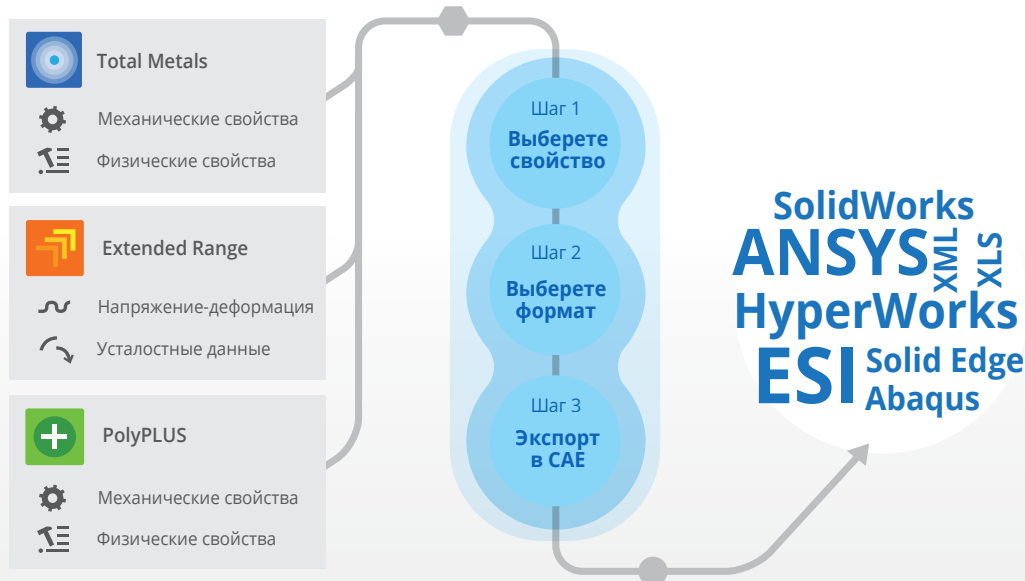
Total Metals

Механические свойства

Физические свойства

Extended Range

Напряжение-деформация

Усталостные данные

PolyPLUS

Механические свойства

Физические свойства

Шаг 1
Выберете свойство

Шаг 2
Выберете формат

Шаг 3
Экспорт в CAE

SolidWorks
ANSYS
XML
XLS
HyperWorks
ESI
Solid Edge
Abaqus